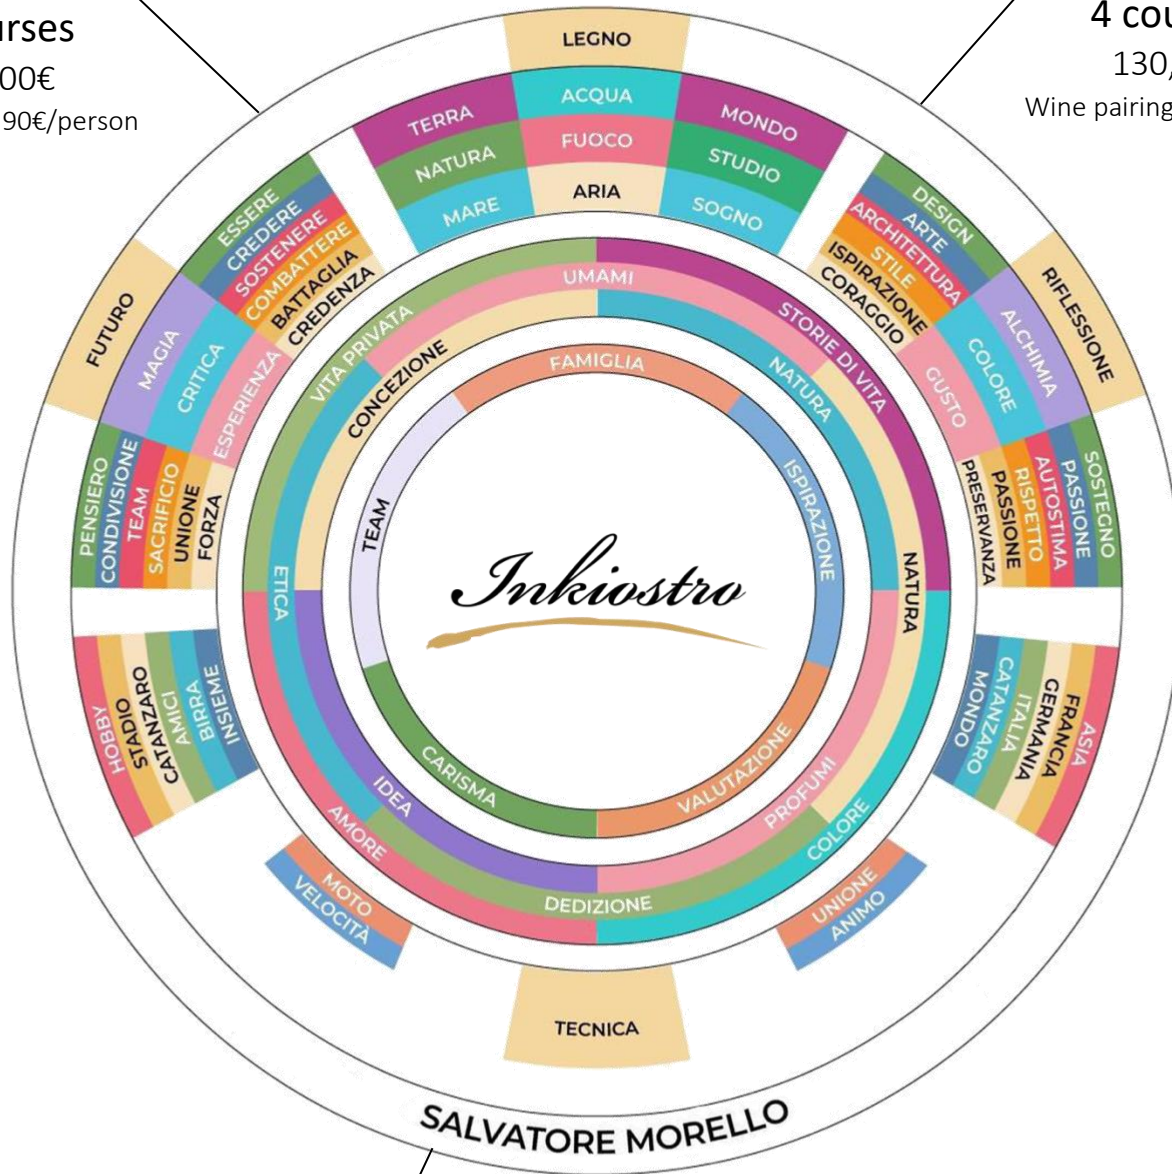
urses
00€
90€/person

4 cou
130
Wine pairing

LEGNO
TERRA
ACQUA
MONDO
NATURA
FUOCO
STUDIO
MARE
ARIA
SOGNO

ESSERE
CREDERE
SOSTENERE
COMBATTERE
BATTAGLIA
CREDENZA

DESIGN
ARTE
ARCHITETTURA
STILE
ISPIRAZIONE
CORAGGIO

FUTURO
MAGIA
CRITICA
ESPERIENZA

RIFLESSIONE
ALCHIMIA
COLORE
GUSTO

UMAMI
VITA PRIVATA
STORIE DI VITA
CONCEZIONE
FAMIGLIA
NATURA
ISPIRAZIONE
TEAM
NATURA

PENSIERO
CONDIVISIONE
TEAM
SACRIFICIO
UNIONE
FORZA

SOSTEGNO
PASSIONE
AUTOSTIMA
RISPETTO
PASSIONE
PRESERVANZA

Inkiostro

ETICA
CARISMA
VALUTAZIONE
IDEA
PROFUMI
AMORE
COLORE
DEDIZIONE

HOBBY
STADIO
STANZARO
CATAMICI
BIRRA
INSIEME

ASIA
FRANCIA
GERMANIA
ITALIA
CATANIA
MONDO

MOTO
VELOCITÀ

UNIONE
ANIMO

TECNICA

SALVATORE MORELLO